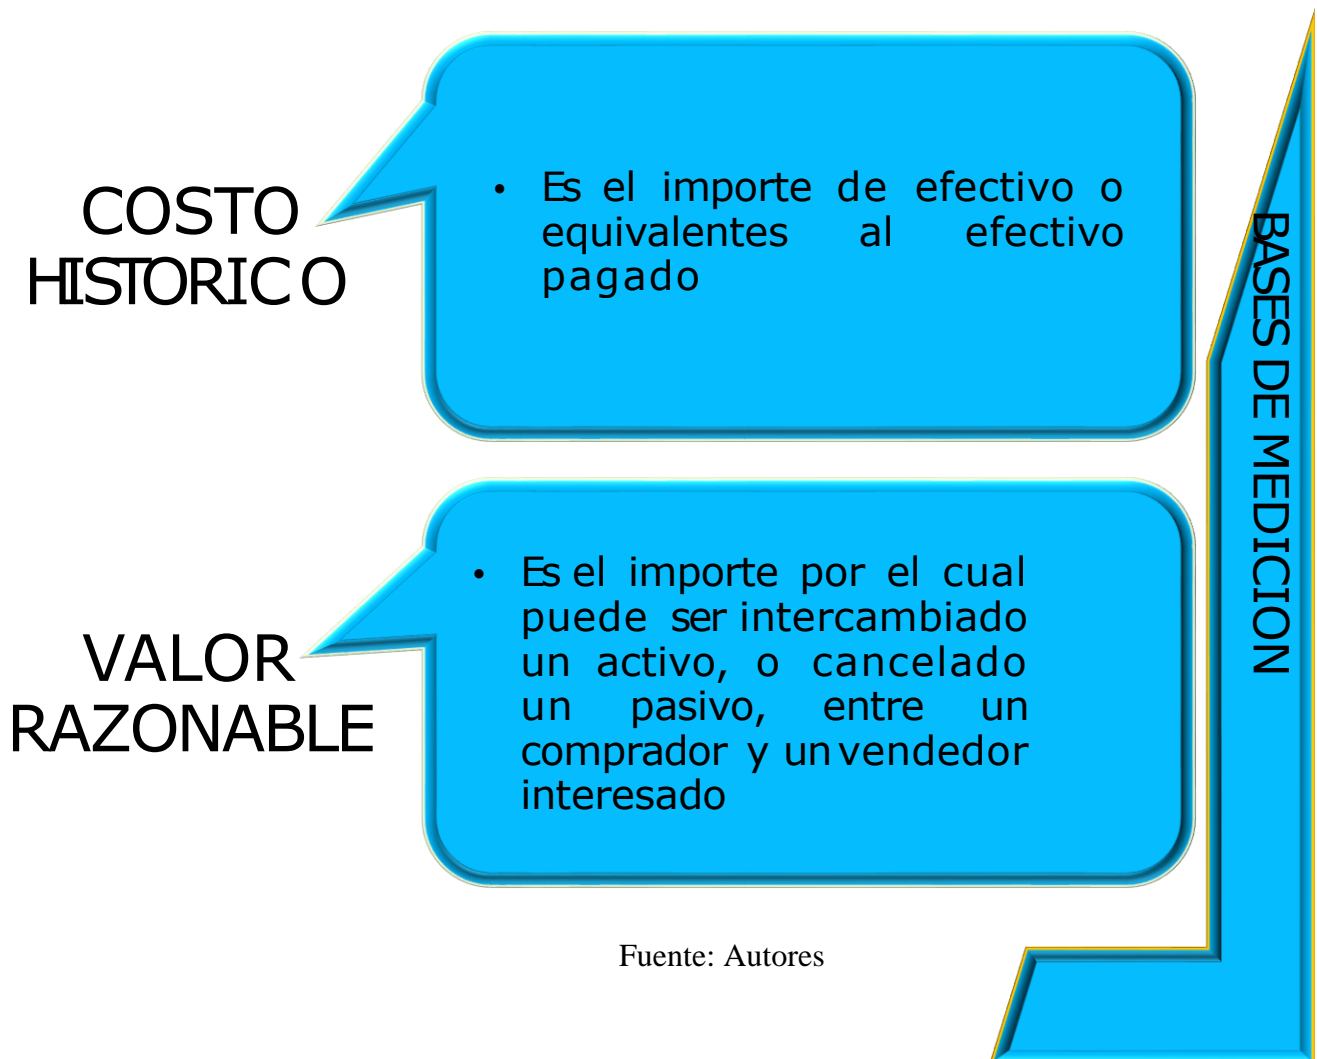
COSTO HISTORICO

• Es el importe de efectivo o equivalentes al efectivo pagado

VALOR RAZONABLE

• Es el importe por el cual puede ser intercambiado un activo, o cancelado un pasivo, entre un comprador y un vendedor interesado

BASES DE MEDICION

Fuente: Autores